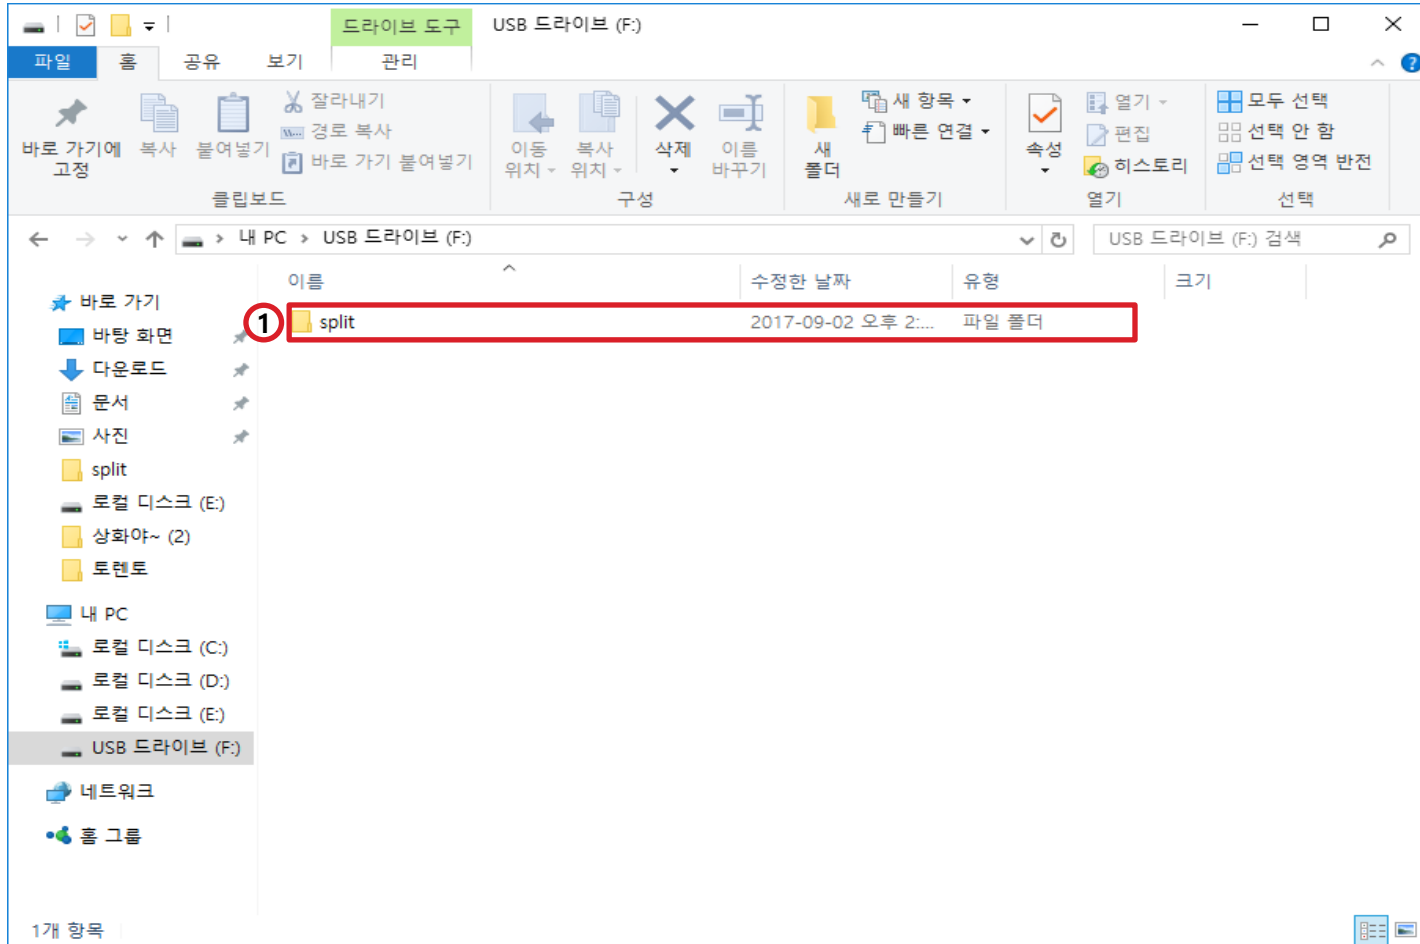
드라이브 도구 USB 드라이브 (F:)

파일 홈 공유 보기 관리

바로 가기에 고정
복사
붙여넣기
잘라내기
경로 복사
바로 가기 붙여넣기
클립보드

이동 위치
복사 위치
삭제
이름 바꾸기
구성

새 폴더
새 항목
빠른 연결
새로 만들기

속성
열기
편집
히스토리
열기

모두 선택
선택 안 함
선택 영역 반전
선택

내 PC › USB 드라이브 (F:)
USB 드라이브 (F:) 검색

바로 가기
바탕 화면
다운로드
문서
사진
split
로컬 디스크 (E:)
상화야~ (2)
토렌토
내 PC
로컬 디스크 (C:)
로컬 디스크 (D:)
로컬 디스크 (E:)
USB 드라이브 (F:)
네트워크
홈 그룹

| 이름 | 수정한 날짜 | 유형 | 크기 |
|---|---|---|---|
| split | 2017-09-02 오후 2:... | 파일 폴더 | |

1

1개 항목